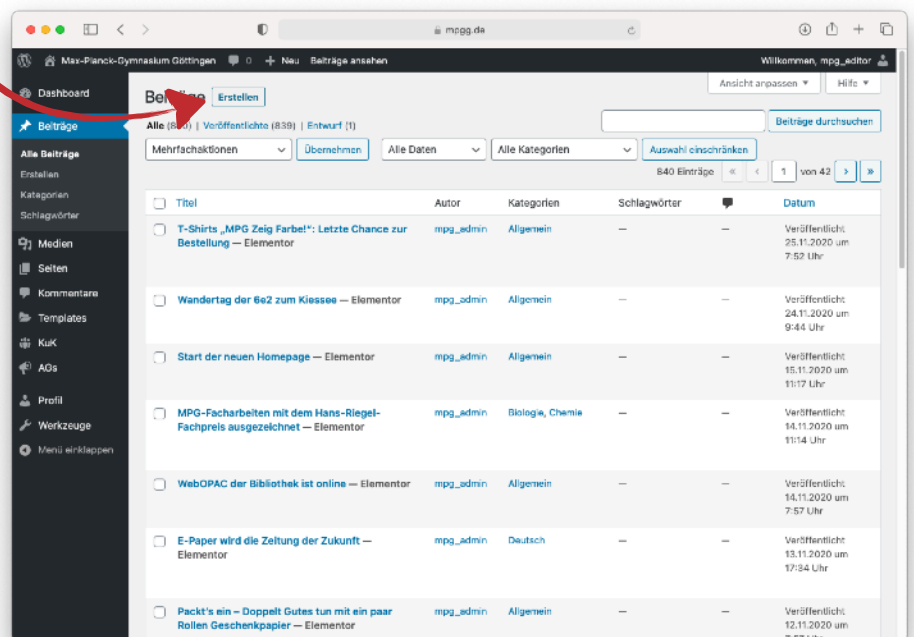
mpgg.de

Max-Planck-Gymnasium Göttingen 0 + Neu Beiträge ansehen Willkommen, mpg_editor

Dashboard
Beiträge
Alle Beiträge
Erstellen
Kategorien
Schlagwörter
Medien
Seiten
Kommentare
Templates
KuK
AGs
Profil
Werkzeuge
Menü einklappen

Ansicht anpassen ▾ Hilfe ▾

Beiträge Erstellen

Alle (840) | Veröffentlichte (839) | Entwurf (1)

Beiträge durchsuchen

Mehrfachaktionen Übernehmen Alle Daten Alle Kategorien Auswahl einschränken

840 Einträge « ‹ 1 von 42 › »

| Titel | Autor | Kategorien | Schlagwörter | | Datum |
|---|---|---|---|---|---|
| T-Shirts „MPG Zeig Farbe!“: Letzte Chance zur Bestellung — Elementor | mpg_admin | Allgemein | — | — | Veröffentlicht 25.11.2020 um 7:52 Uhr |
| Wandertag der 6e2 zum Kiessee — Elementor | mpg_admin | Allgemein | — | — | Veröffentlicht 24.11.2020 um 9:44 Uhr |
| Start der neuen Homepage — Elementor | mpg_admin | Allgemein | — | — | Veröffentlicht 15.11.2020 um 11:17 Uhr |
| MPG-Facharbeiten mit dem Hans-Riegel-Fachpreis ausgezeichnet — Elementor | mpg_admin | Biologie, Chemie | — | — | Veröffentlicht 14.11.2020 um 11:14 Uhr |
| WebOPAC der Bibliothek ist online — Elementor | mpg_admin | Allgemein | — | — | Veröffentlicht 14.11.2020 um 7:57 Uhr |
| E-Paper wird die Zeitung der Zukunft — Elementor | mpg_admin | Deutsch | — | — | Veröffentlicht 13.11.2020 um 17:34 Uhr |
| Packt's ein – Doppelt Gutes tun mit ein paar Rollen Geschenkpapier — Elementor | mpg_admin | Allgemein | — | — | Veröffentlicht 12.11.2020 um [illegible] |